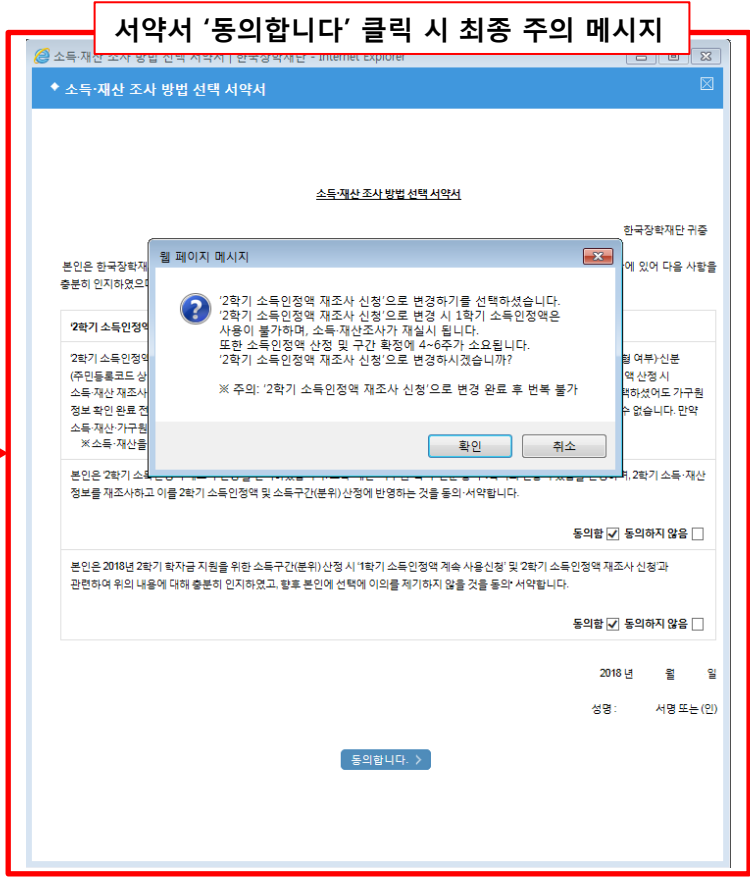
서약서 '동의합니다' 클릭 시 최종 주의 메시지

소득·재산 조사 방법 선택 서약서 | 한국장학재단 - Internet Explorer

소득·재산 조사 방법 선택 서약서

소득·재산 조사 방법 선택 서약서

한국장학재단 귀중

본인은 한국장학재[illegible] 에 있어 다음 사항을 충분히 인지하였으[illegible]

'2학기 소득인정액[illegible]

'2학기 소득인정액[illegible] 월 여부)신분(주민등록코드 상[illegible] 액 산정 시 소득·재산 재조사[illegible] 택하셨어도 가구원 정보 확인 완료 전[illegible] 수 없습니다. 만약 소득·재산·가구원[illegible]
※소득·재산을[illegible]

웹 페이지 메시지

'2학기 소득인정액 재조사 신청'으로 변경하기를 선택하셨습니다.
'2학기 소득인정액 재조사 신청'으로 변경 시 1학기 소득인정액은 사용이 불가하며, 소득·재산조사가 재실시 됩니다.
또한 소득인정액 산정 및 구간 확정에 4~6주가 소요됩니다.
'2학기 소득인정액 재조사 신청'으로 변경하시겠습니까?

※ 주의: '2학기 소득인정액 재조사 신청'으로 변경 완료 후 번복 불가

확인 취소

본인은 '2학기 소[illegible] 2학기 소득·재산 정보를 재조사하고 이를 2학기 소득인정액 및 소득구간(분위) 산정에 반영하는 것을 동의·서약합니다.

동의함 ☑ 동의하지 않음 ☐

본인은 2018년 2학기 학자금 지원을 위한 소득구간(분위) 산정 시 '1학기 소득인정액 계속 사용신청' 및 '2학기 소득인정액 재조사 신청'과 관련하여 위의 내용에 대해 충분히 인지하였고, 향후 본인에 선택에 이의를 제기하지 않을 것을 동의·서약합니다.

동의함 ☑ 동의하지 않음 ☐

2018 년 월 일

성명 : 서명 또는 (인)

동의합니다. >